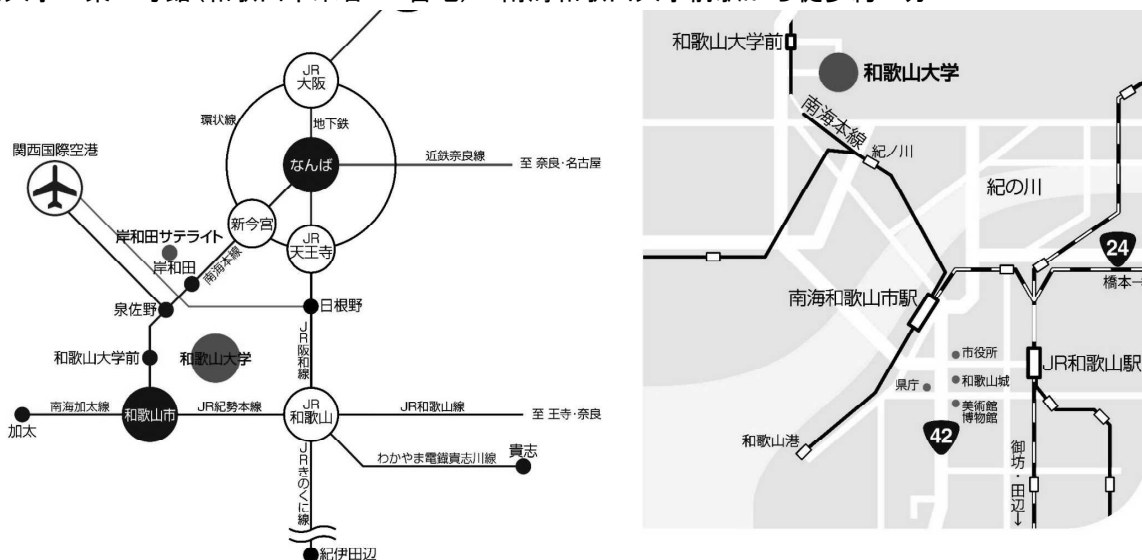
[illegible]

JR大阪
環状線
地下鉄
関西国際空港
なんば
近鉄奈良線
至 奈良·名古屋
新今宮
岸和田サテライト
JR天王寺
岸和田
南海本線
泉佐野
日根野
JR阪和線
和歌山大学前
和歌山大学
南海加太線
和歌山市
JR紀勢本線
JR和歌山
JR和歌山線
至 王寺·奈良
加太
わかやま電鐵貴志川線
貴志
JRきのくに線
紀伊田辺

和歌山大学前
和歌山大学
南海本線
紀ノ川
紀の川
24
橋本
南海和歌山市駅
市役所
JR和歌山駅
県庁
和歌山城
美術館
博物館
和歌山港
42
御坊·田辺↓